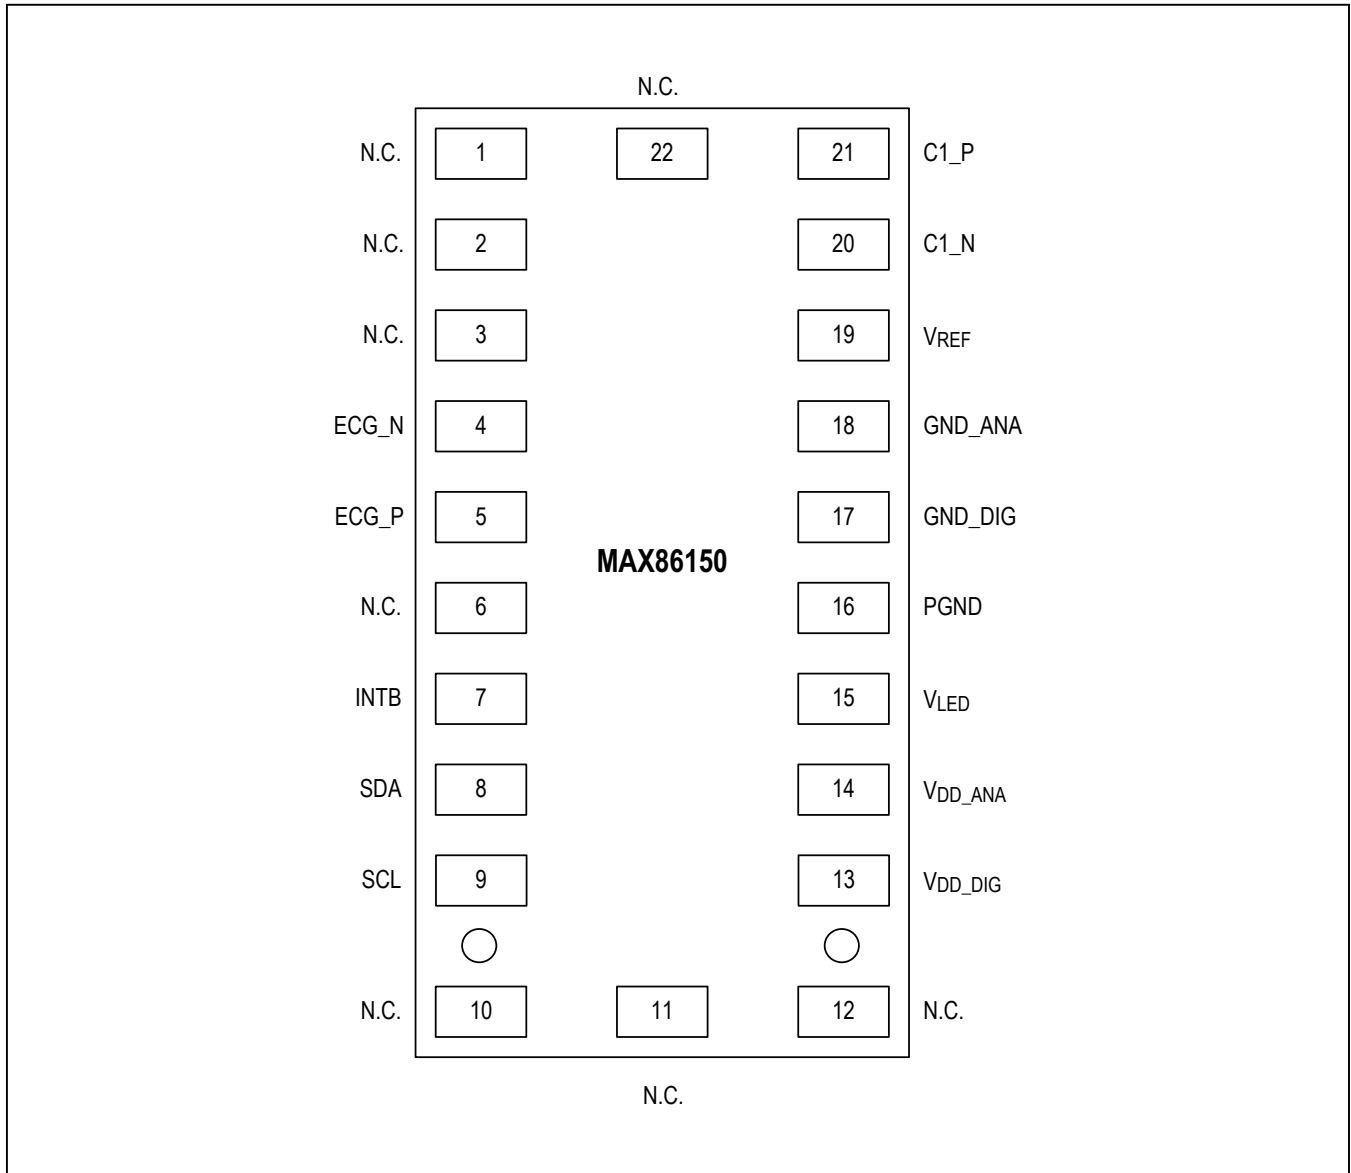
N.C.

N.C. 1 22 21 C1_P

N.C. 2 20 C1_N

N.C. 3 19 $V_{REF}$

ECG_N 4 18 GND_ANA

ECG_P 5 17 GND_DIG

MAX86150

N.C. 6 16 PGND

INTB 7 15 $V_{LED}$

SDA 8 14 $V_{DD\_ANA}$

SCL 9 13 $V_{DD\_DIG}$

N.C. 10 11 12 N.C.

N.C.